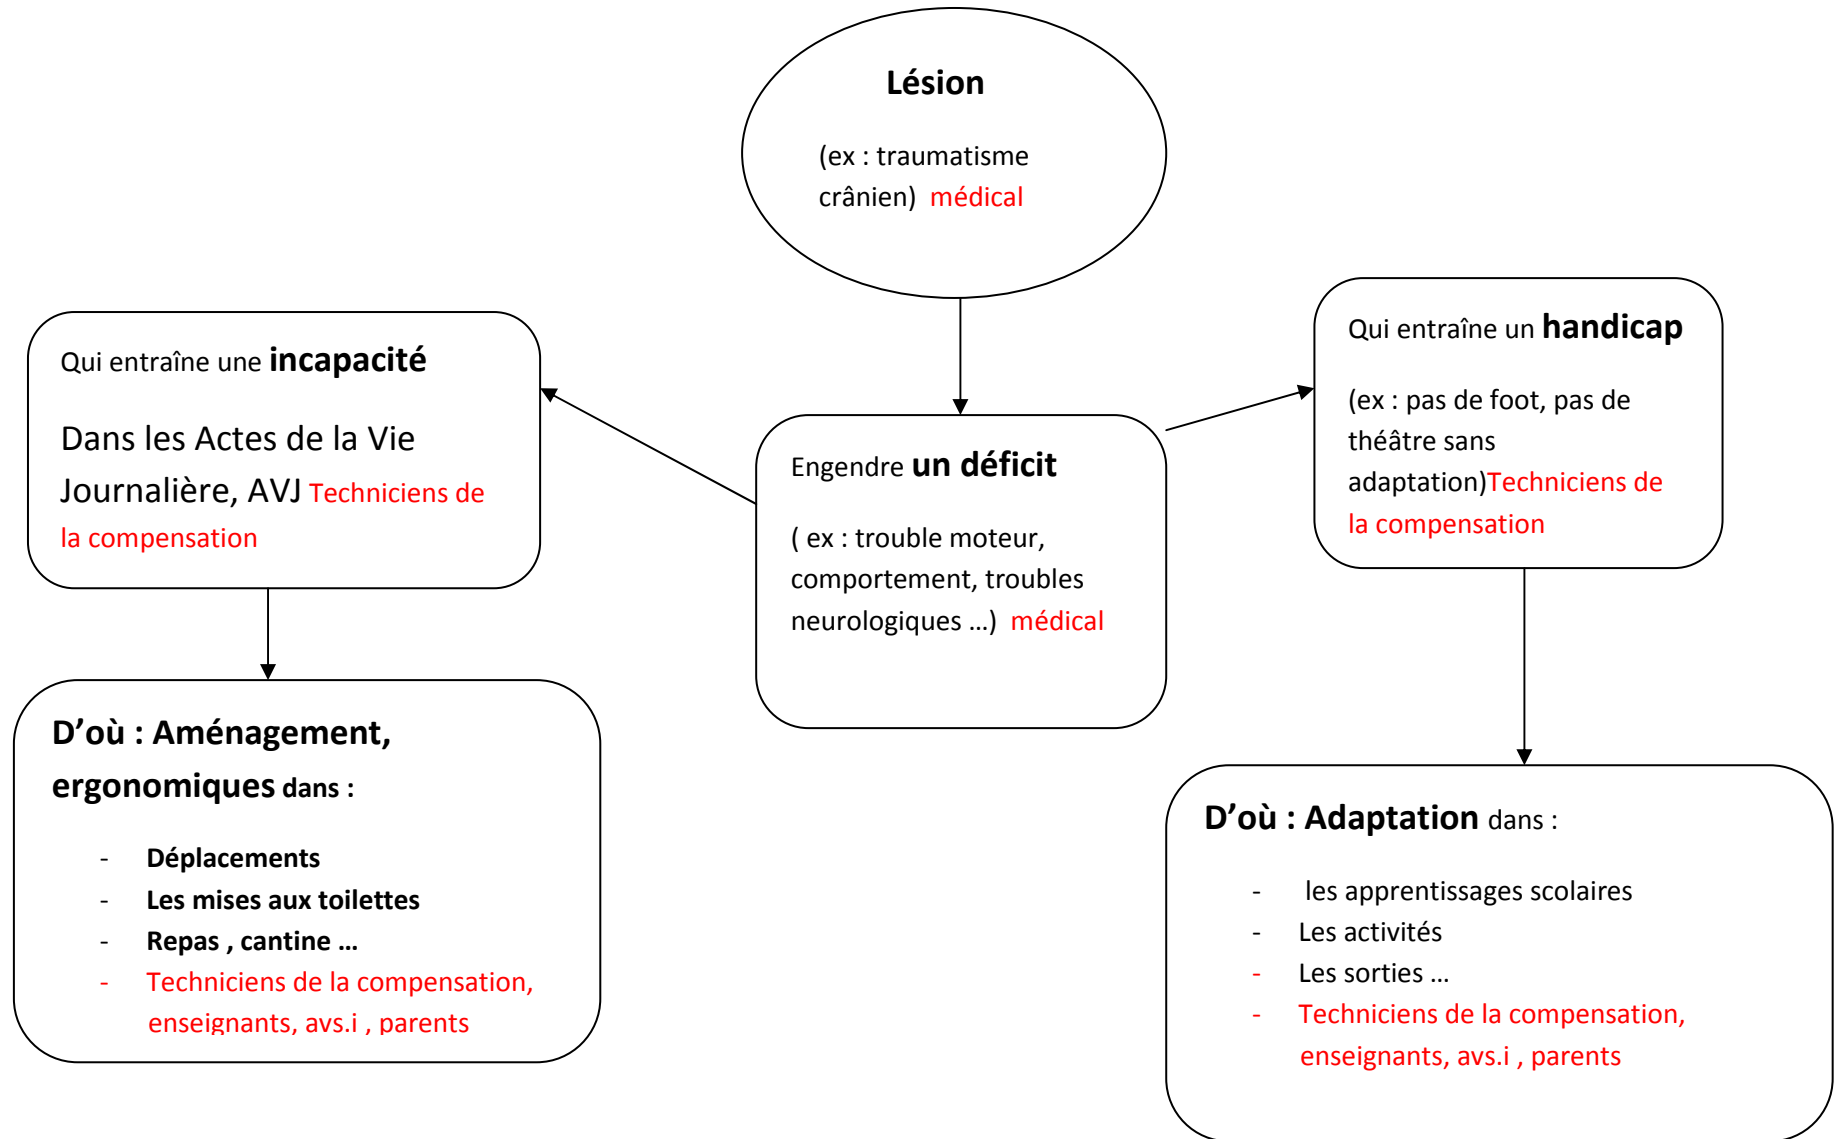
Lésion

(ex : traumatisme crânien) médical

Engendre un déficit

( ex : trouble moteur, comportement, troubles neurologiques …) médical

Qui entraîne une incapacité

Dans les Actes de la Vie Journalière, AVJ Techniciens de la compensation

Qui entraîne un handicap

(ex : pas de foot, pas de théâtre sans adaptation)Techniciens de la compensation

D'où : Aménagement, ergonomiques dans :

- Déplacements
- Les mises aux toilettes
- Repas , cantine …
- Techniciens de la compensation, enseignants, avs.i , parents

D'où : Adaptation dans :

- les apprentissages scolaires
- Les activités
- Les sorties …
- Techniciens de la compensation, enseignants, avs.i , parents